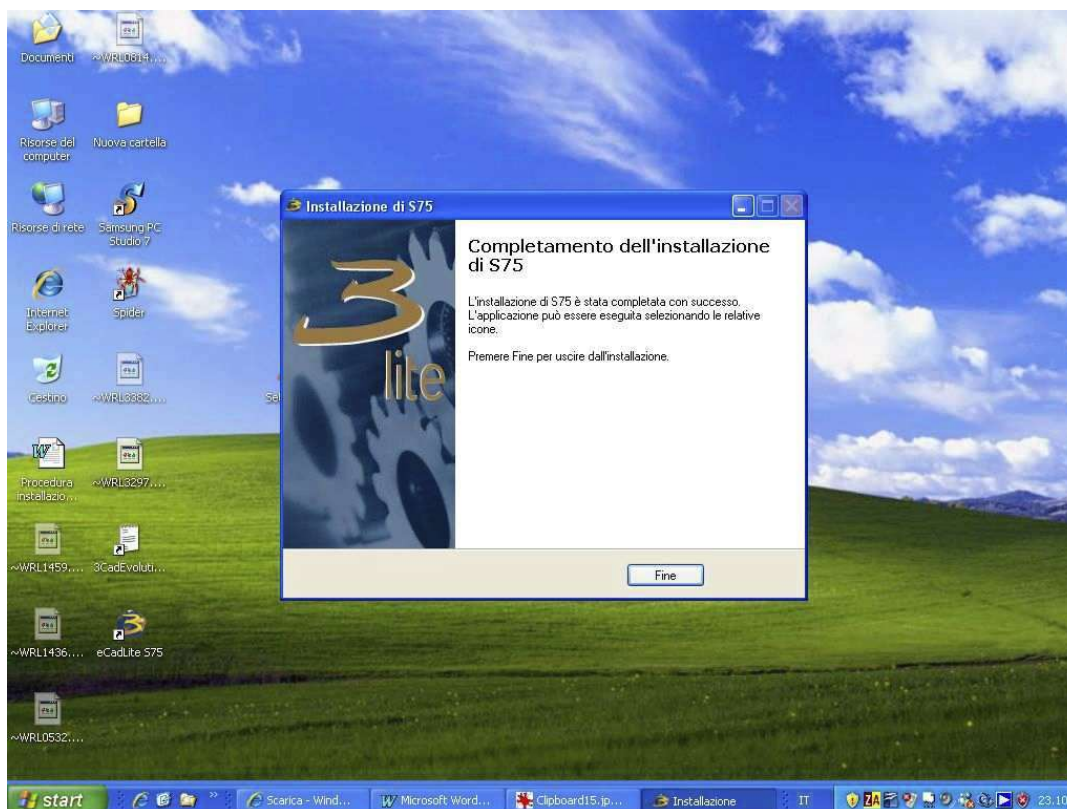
Documenti
~WRL0814....
Risorse del computer
Nuova cartella
Risorse di rete
Samsung PC Studio 7
Internet Explorer
Spider
Cestino
~WRL3382....
Procedura installazio...
~WRL3297....
~WRL1459....
3CadEvoluti...
~WRL1436....
eCadLite S75
~WRL0532....
Se

Installazione di S75

3 lite

Completamento dell'installazione di S75

L'installazione di S75 è stata completata con successo. L'applicazione può essere eseguita selezionando le relative icone.

Premere Fine per uscire dall'installazione.

Fine

start
Scarica - Wind...
Microsoft Word...
Clipboard15.jp...
Installazione
IT
23.10